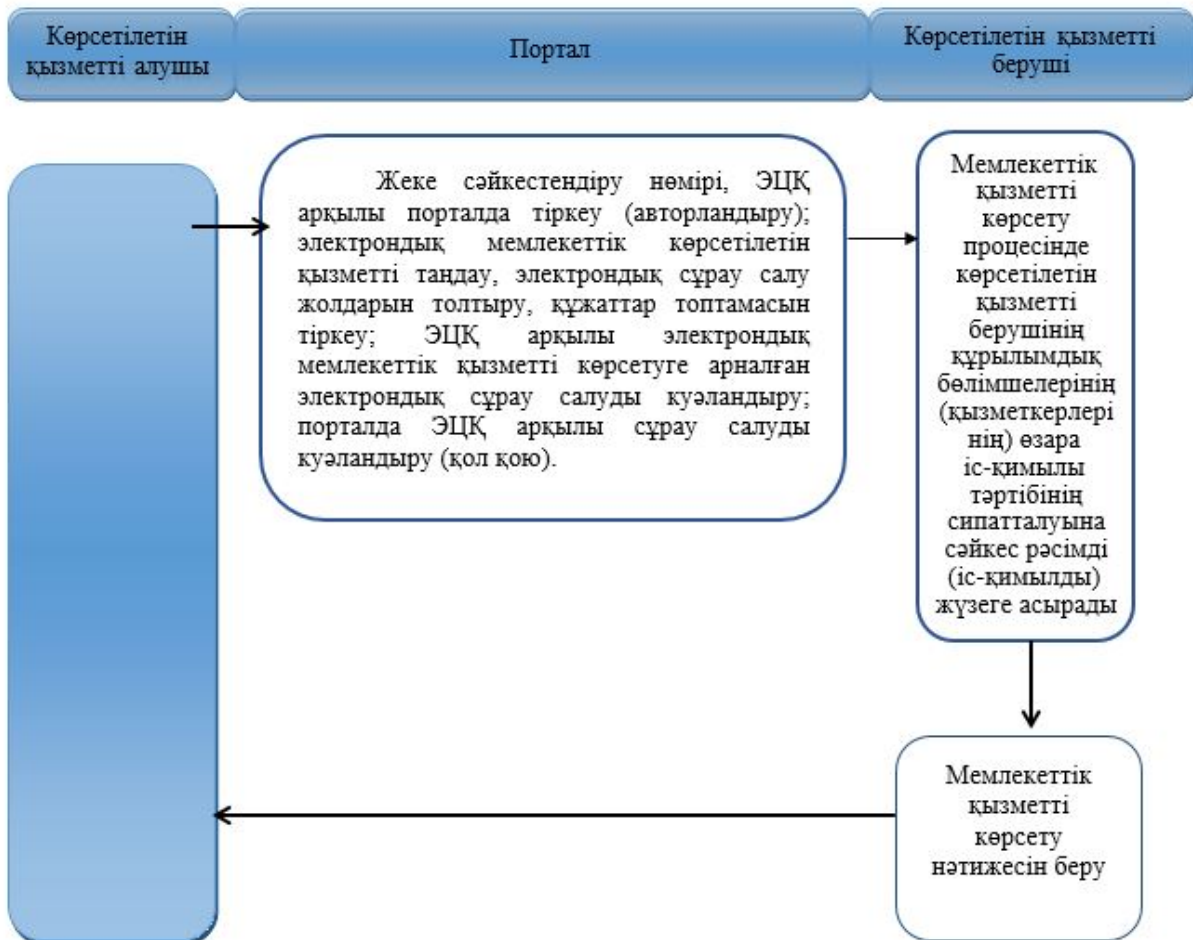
Көрсетілетін қызметті алушы

Портал

Көрсетілетін қызметті беруші

Жеке сәйкестендіру нөмірі, ЭЦҚ арқылы порталда тіркеу (авторландыру); электрондық мемлекеттік көрсетілетін қызметті таңдау, электрондық сұрау салу жолдарын толтыру, құжаттар топтамасын тіркеу; ЭЦҚ арқылы электрондық мемлекеттік қызметті көрсетуге арналған электрондық сұрау салуды куәландыру; порталда ЭЦҚ арқылы сұрау салуды куәландыру (қол қою).

Мемлекеттік қызметті көрсету процесінде көрсетілетін қызметті берушінің құрылымдық бөлімшелерінің (қызметкерлерінің) өзара іс-қимылы тәртібінің сипатталуына сәйкес рәсімді (іс-қимылды) жүзеге асырады

Мемлекеттік қызметті көрсету нәтижесін беру